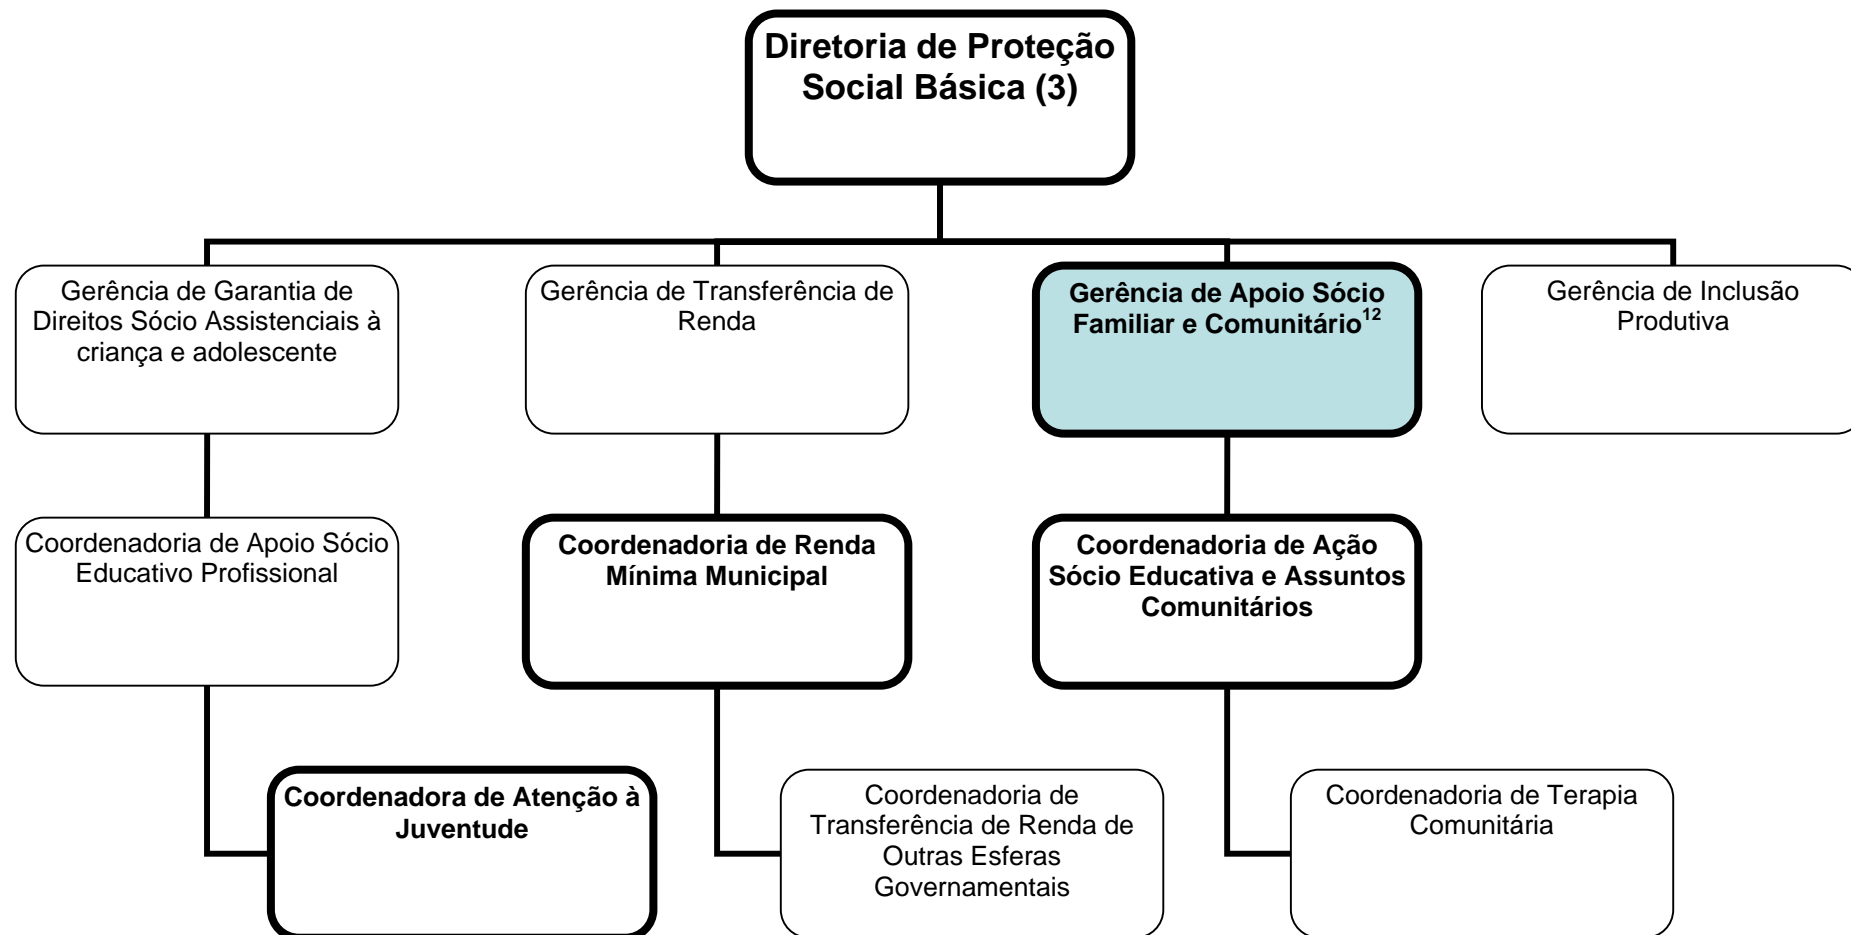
Diretoria de Proteção Social Básica (3)

Gerência de Garantia de Direitos Sócio Assistenciais à criança e adolescente

Gerência de Transferência de Renda

Gerência de Apoio Sócio Familiar e Comunitário$^{12}$

Gerência de Inclusão Produtiva

Coordenadoria de Apoio Sócio Educativo Profissional

Coordenadoria de Renda Mínima Municipal

Coordenadoria de Ação Sócio Educativa e Assuntos Comunitários

Coordenadora de Atenção à Juventude

Coordenadoria de Transferência de Renda de Outras Esferas Governamentais

Coordenadoria de Terapia Comunitária